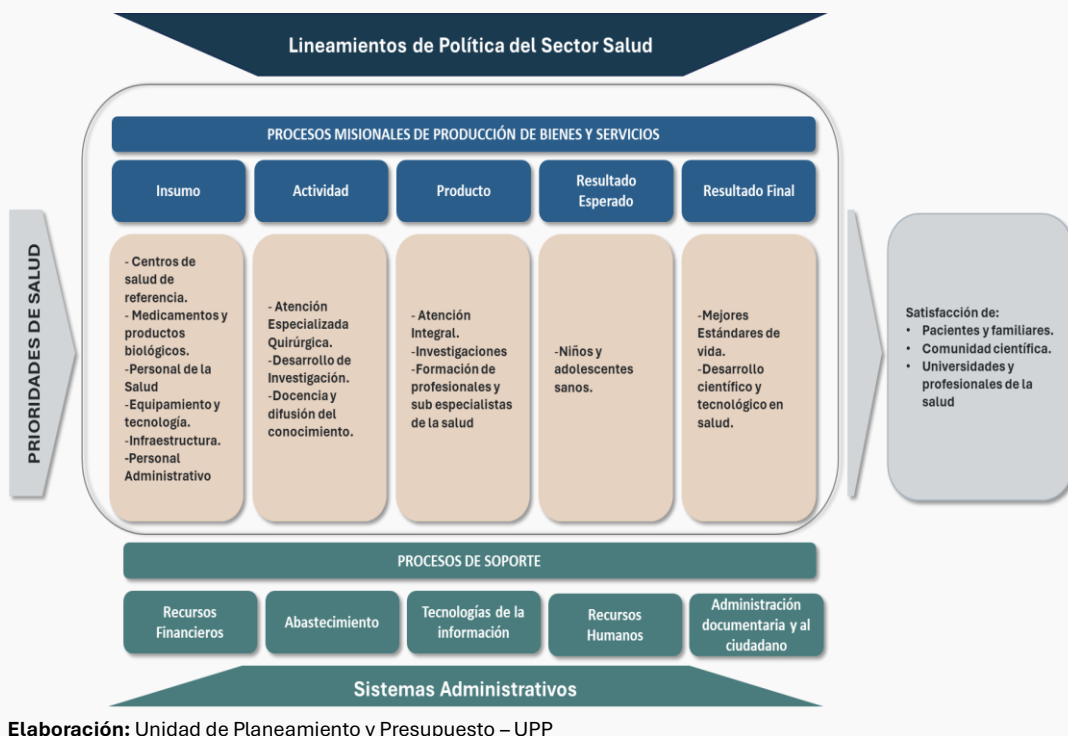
Lineamientos de Política del Sector Salud

PRIORIDADES DE SALUD

PROCESOS MISIONALES DE PRODUCCIÓN DE BIENES Y SERVICIOS

| Insumo | Actividad | Producto | Resultado Esperado | Resultado Final |
|---|---|---|---|---|
| - Centros de salud de referencia. - Medicamentos y productos biológicos. -Personal de la Salud -Equipamiento y tecnología. -Infraestructura. -Personal Administrativo | - Atención Especializada Quirúrgica. -Desarrollo de Investigación. -Docencia y difusión del conocimiento. | - Atención Integral. -Investigaciones -Formación de profesionales y sub especialistas de la salud | -Niños y adolescentes sanos. | -Mejores Estándares de vida. -Desarrollo científico y tecnológico en salud. |

Satisfacción de:
• Pacientes y familiares.
• Comunidad científica.
• Universidades y profesionales de la salud

PROCESOS DE SOPORTE

| Recursos Financieros | Abastecimiento | Tecnologías de la información | Recursos Humanos | Administración documentaria y al ciudadano |
|---|---|---|---|---|

Sistemas Administrativos

Elaboración: Unidad de Planeamiento y Presupuesto – UPP